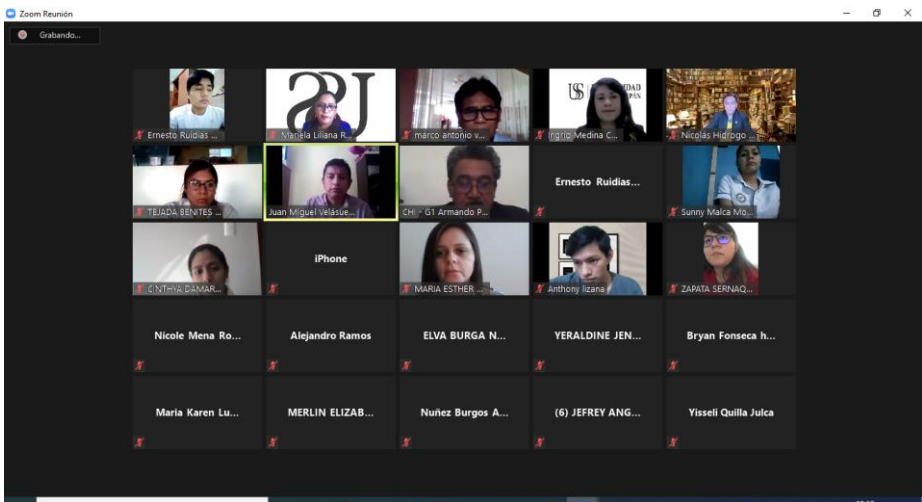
Zoom Reunión

Grabando...

Ernesto Ruidias ...
Mariela Liliana R...
marco antonio v...
Ingrid Medina C...
Nicolas Hidrogo ...

TEJADA BENITES ...
Juan Miguel Velásque...
CHI - G1 Armando P...
Ernesto Ruidias...
Sunny Malca Mo...

CINTHYA DAMAR...
iPhone
MARIA ESTHER ...
Anthony lizana
ZAPATA SERNAQ...

Nicole Mena Ro...
Alejandro Ramos
ELVA BURGA N...
YERALDINE JEN...
Bryan Fonseca h...

Maria Karen Lu...
MERLIN ELIZAB...
Nuñez Burgos A...
(6) JEFREY ANG...
Yisseli Quilla Julca